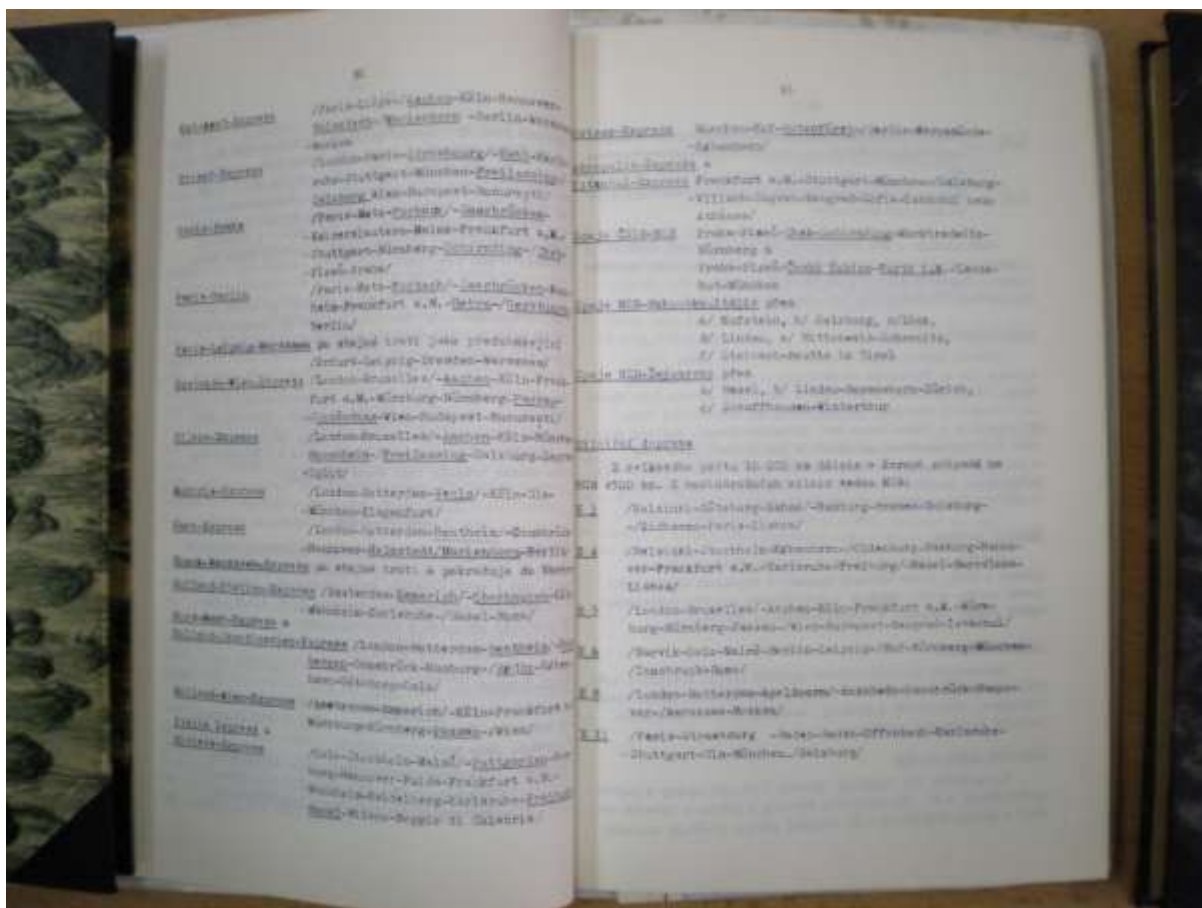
Orient-Express /Paris-Lille-/-Aachen-Köln-Hannover-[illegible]

Paris-Berlin /Paris-Metz-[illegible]-Frankfurt a.M.-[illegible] Berlin/

Paris-Leipzig-Warszawa po stejné trati jako předcházející /Erfurt-Leipzig-Dresden-Warszawa/

Nord-Express

Holland-Wien-Express

Italia-Express

Alpen-Express München-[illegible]

Tauern-Express Frankfurt a.M.-Stuttgart-München-Salzburg-Villach-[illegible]

Trasa TEE

Trasa WIEN

Trasa NOR-Express přes a/ Kufstein, b/ Salzburg, c/ Linz, d/ Lindau, e/ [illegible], f/ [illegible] in Tirol

Trasa NOR-Express přes a/ Basel, b/ Lindau-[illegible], c/ Schaffhausen-Winterthur

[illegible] Express

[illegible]

E 1 /Helsinki-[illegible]-Hamburg-Bremen-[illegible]-Paris-Lisbon/

E 4 /Helsinki-Stockholm-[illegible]-Hamburg-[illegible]-Frankfurt a.M.-Karlsruhe-Freiburg/-Basel-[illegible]/

E 5 /London-Bruxelles/-Aachen-Köln-Frankfurt a.M.-Würzburg-Nürnberg-Passau-Wien-Budapest-Beograd-Istanbul/

E 6 /Narvik-Oslo-Malmö-Berlin-Leipzig-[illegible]-München-Innsbruck-Rome/

E 8 /London-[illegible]-Hannover-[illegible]-Moskva/

E 11 /Paris-Strasbourg -Baden-Baden-Offenburg-Karlsruhe-Stuttgart-Ulm-München-/Salzburg/